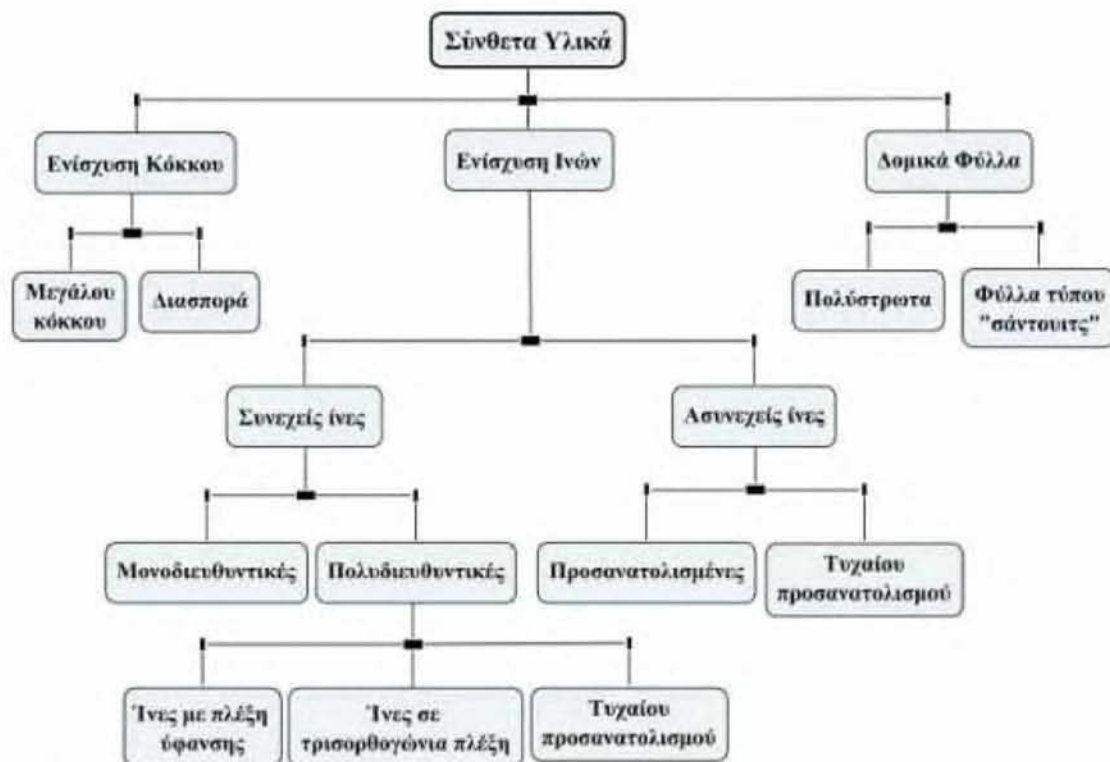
Σύνθετα Υλικά

Ενίσχυση Κόκκου

Ενίσχυση Ινών

Δομικά Φύλλα

Μεγάλου κόκκου

Διασπορά

Πολύστρωτα

Φύλλα τύπου "σάντουιτς"

Συνεχείς ίνες

Ασυνεχείς ίνες

Μονοδιευθυντικές

Πολυδιευθυντικές

Προσανατολισμένες

Τυχαίου προσανατολισμού

Ίνες με πλέξη ύφανσης

Ίνες σε τρισορθογώνια πλέξη

Τυχαίου προσανατολισμού